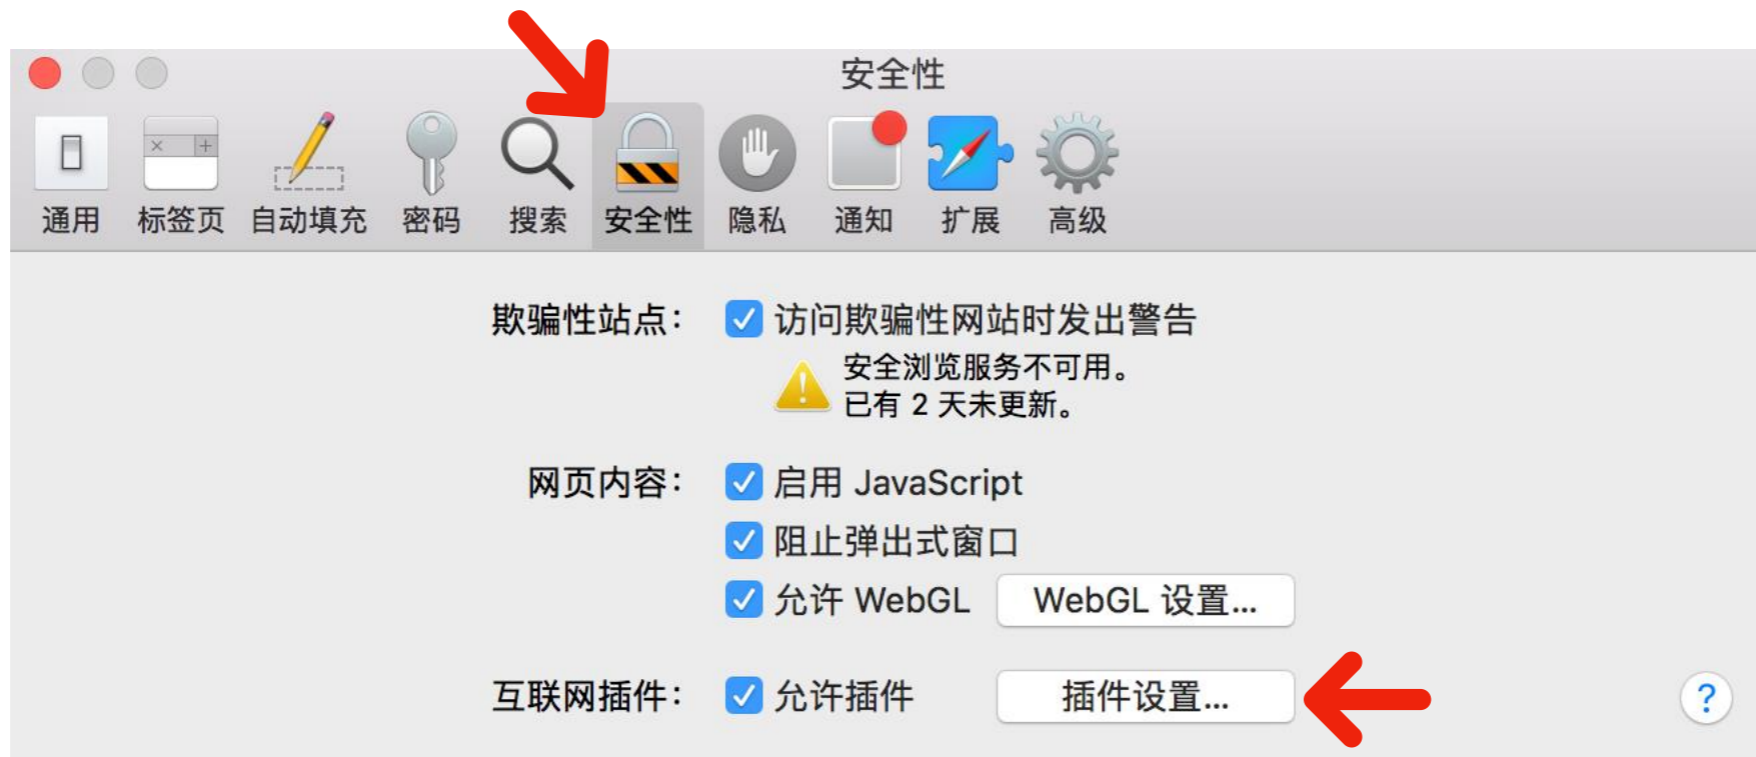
安全性

通用 标签页 自动填充 密码 搜索 安全性 隐私 通知 扩展 高级

欺骗性站点: 访问欺骗性网站时发出警告
安全浏览服务不可用。
已有 2 天未更新。

网页内容: 启用 JavaScript
阻止弹出式窗口
允许 WebGL WebGL 设置...

互联网插件: 允许插件 插件设置...

?